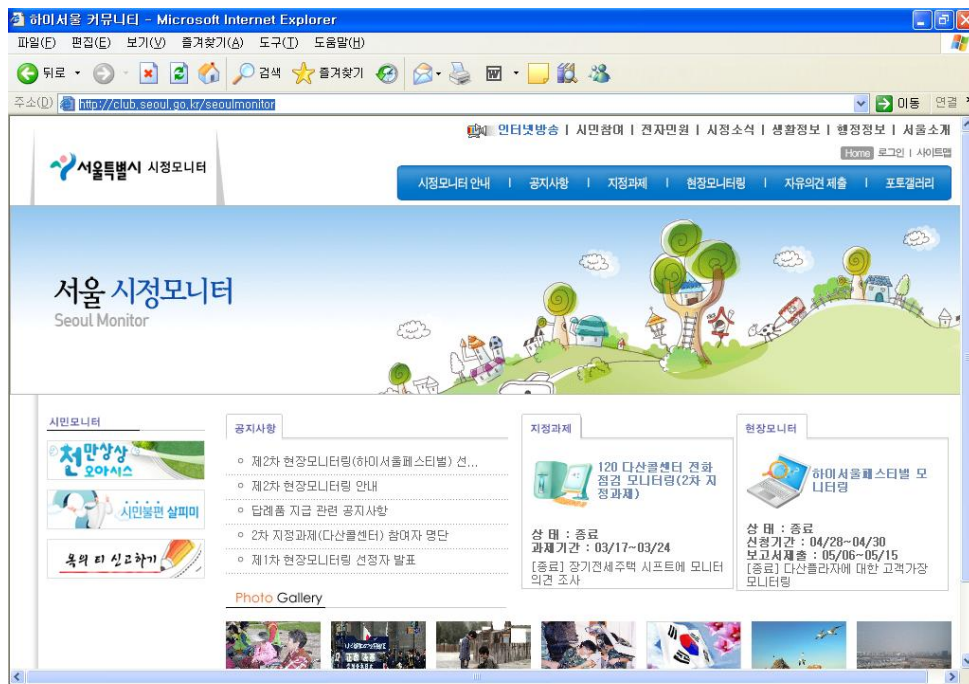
하이서울 커뮤니티 - Microsoft Internet Explorer

파일(F) 편집(E) 보기(V) 즐겨찾기(A) 도구(T) 도움말(H)

뒤로 검색 즐겨찾기

주소(D) http://club.seoul.go.kr/seoulmonitor 이동 연결

인터넷방송 | 시민참여 | 전자민원 | 시정소식 | 생활정보 | 행정정보 | 서울소개

Home 로그인 | 사이트맵

서울특별시 시정모니터

시정모니터 안내 | 공지사항 | 지정과제 | 현장모니터링 | 자유의견 제출 | 포토갤러리

서울 시정모니터
Seoul Monitor

시민모니터

천만상상 오아시스

시민불편 살피미

옥의 티 신고하기

공지사항

제2차 현장모니터링(하이서울페스티벌) 선...
제2차 현장모니터링 안내
답례품 지급 관련 공지사항
2차 지정과제(다산콜센터) 참여자 명단
제1차 현장모니터링 선정자 발표

지정과제

120 다산콜센터 전화 접검 모니터링(2차 지정과제)

상 태 : 종료
과제기간 : 03/17~03/24
[종료] 장기전세주택 시프트에 모니터 의견 조사

현장모니터

하이서울페스티벌 모니터링

상 태 : 종료
신청기간 : 04/28~04/30
보고서제출 : 05/06~05/15
[종료] 다산플라자에 대한 고객가장 모니터링

Photo Gallery